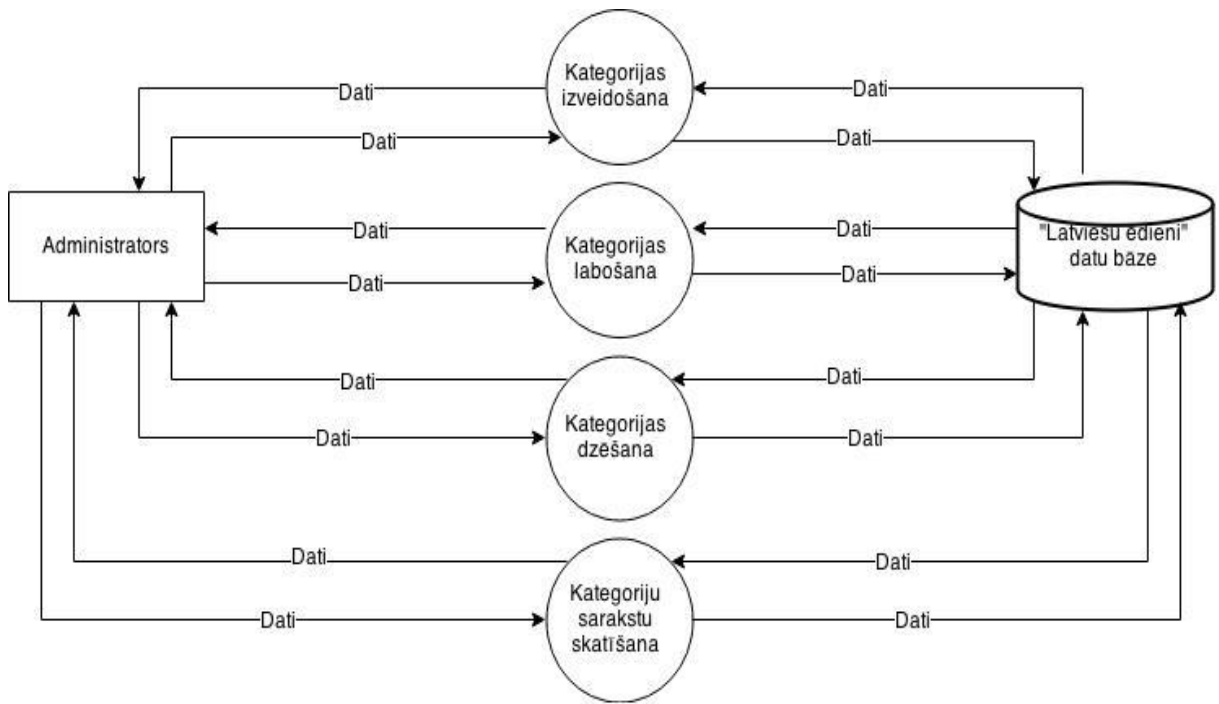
Kategorijas izveidošana

Dati

Dati

Dati

Dati

Administrators

Dati

Kategorijas labošana

Dati

"Latviešu ēdieni" datu baze

Dati

Dati

Dati

Kategorijas dzēšana

Dati

Dati

Dati

Dati

Dati

Kategoriju sarakstu skatīšana

Dati

Dati